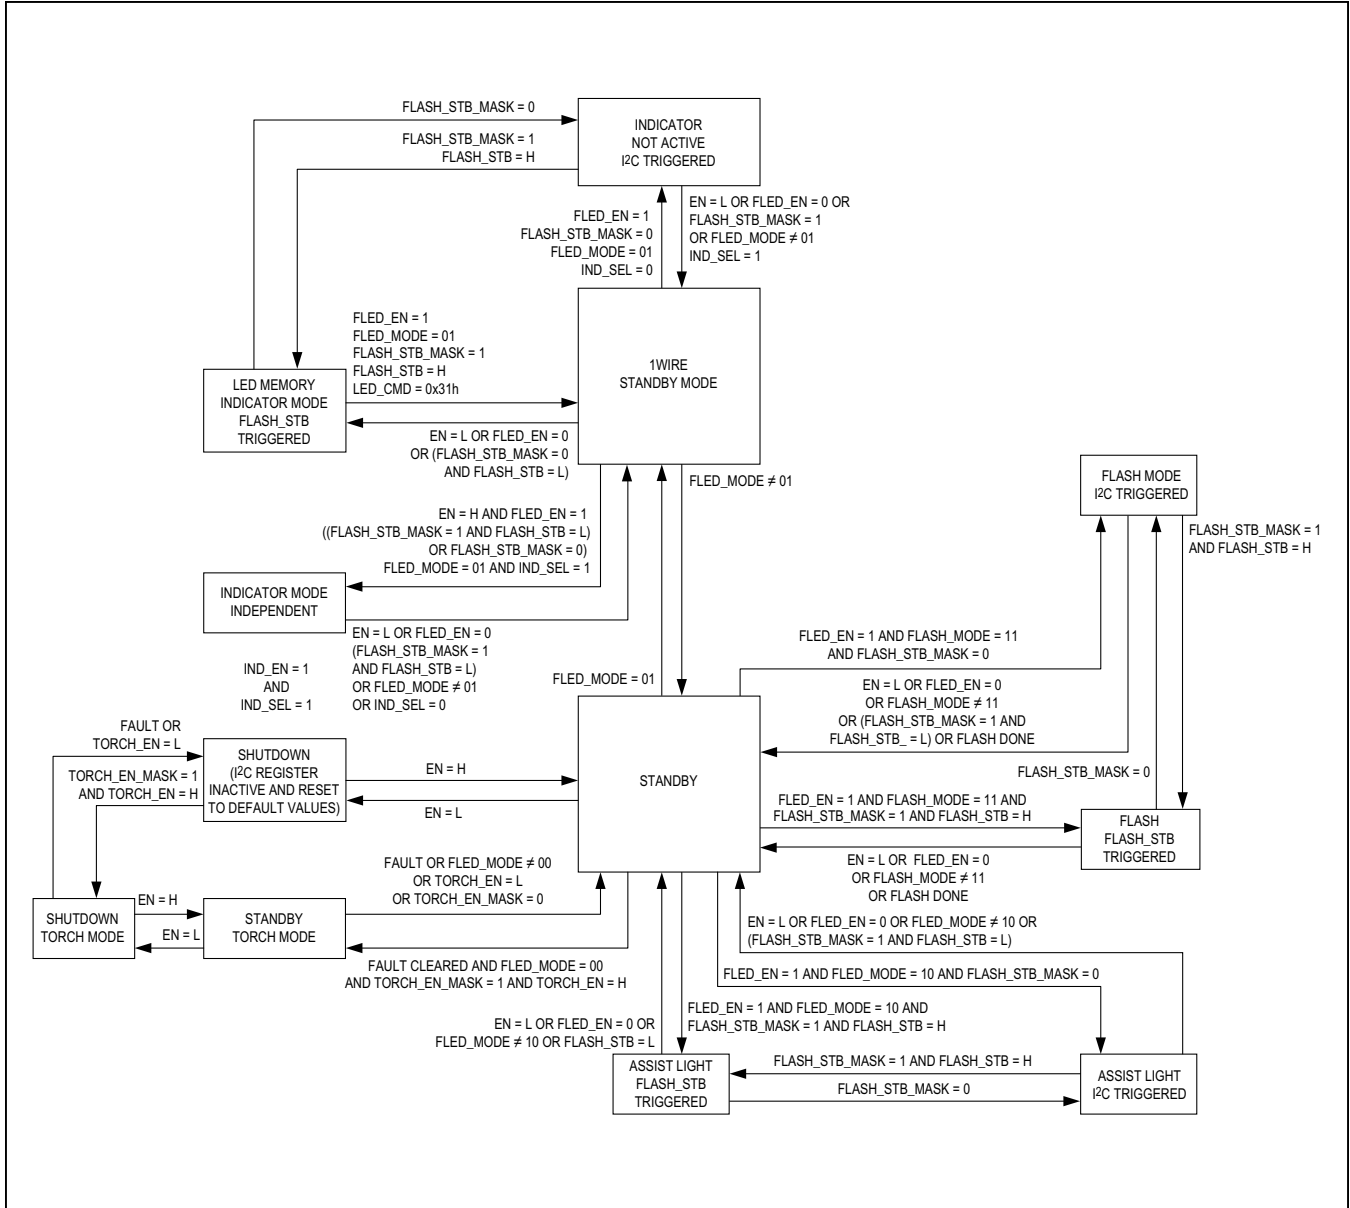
FLASH_STB_MASK = 0

INDICATOR NOT ACTIVE I2C TRIGGERED

FLASH_STB_MASK = 1
FLASH_STB = H

EN = L OR FLED_EN = 0 OR
FLASH_STB_MASK = 1
OR FLED_MODE ≠ 01
IND_SEL = 1

FLED_EN = 1
FLASH_STB_MASK = 0
FLED_MODE = 01
IND_SEL = 0

FLED_EN = 1
FLED_MODE = 01
FLASH_STB_MASK = 1
FLASH_STB = H
LED_CMD = 0x31h

1WIRE STANDBY MODE

LED MEMORY INDICATOR MODE FLASH_STB TRIGGERED

EN = L OR FLED_EN = 0
OR (FLASH_STB_MASK = 0
AND FLASH_STB = L)

FLED_MODE ≠ 01

FLASH MODE I2C TRIGGERED

FLASH_STB_MASK = 1
AND FLASH_STB = H

EN = H AND FLED_EN = 1
((FLASH_STB_MASK = 1 AND FLASH_STB = L)
OR FLASH_STB_MASK = 0)
FLED_MODE = 01 AND IND_SEL = 1

INDICATOR MODE INDEPENDENT

EN = L OR FLED_EN = 0
(FLASH_STB_MASK = 1
AND FLASH_STB = L)
OR FLED_MODE ≠ 01
OR IND_SEL = 0

IND_EN = 1
AND
IND_SEL = 1

FLED_EN = 1 AND FLASH_MODE = 11
AND FLASH_STB_MASK = 0

FLED_MODE = 01

EN = L OR FLED_EN = 0
OR FLASH_MODE ≠ 11
OR (FLASH_STB_MASK = 1 AND
FLASH_STB_ = L) OR FLASH DONE

FAULT OR
TORCH_EN = L

SHUTDOWN (I2C REGISTER INACTIVE AND RESET TO DEFAULT VALUES)

TORCH_EN_MASK = 1
AND TORCH_EN = H

EN = H

EN = L

STANDBY

FLASH_STB_MASK = 0

FLED_EN = 1 AND FLASH_MODE = 11 AND
FLASH_STB_MASK = 1 AND FLASH_STB = H

FLASH FLASH_STB TRIGGERED

EN = L OR FLED_EN = 0
OR FLASH_MODE ≠ 11
OR FLASH DONE

FAULT OR FLED_MODE ≠ 00
OR TORCH_EN = L
OR TORCH_EN_MASK = 0

SHUTDOWN TORCH MODE

EN = H

EN = L

STANDBY TORCH MODE

EN = L OR FLED_EN = 0 OR FLED_MODE ≠ 10 OR
(FLASH_STB_MASK = 1 AND FLASH_STB = L)

FAULT CLEARED AND FLED_MODE = 00
AND TORCH_EN_MASK = 1 AND TORCH_EN = H

FLED_EN = 1 AND FLED_MODE = 10 AND FLASH_STB_MASK = 0

FLED_EN = 1 AND FLED_MODE = 10 AND
FLASH_STB_MASK = 1 AND FLASH_STB = H

EN = L OR FLED_EN = 0 OR
FLED_MODE ≠ 10 OR FLASH_STB = L

ASSIST LIGHT FLASH_STB TRIGGERED

FLASH_STB_MASK = 1 AND FLASH_STB = H

FLASH_STB_MASK = 0

ASSIST LIGHT I2C TRIGGERED